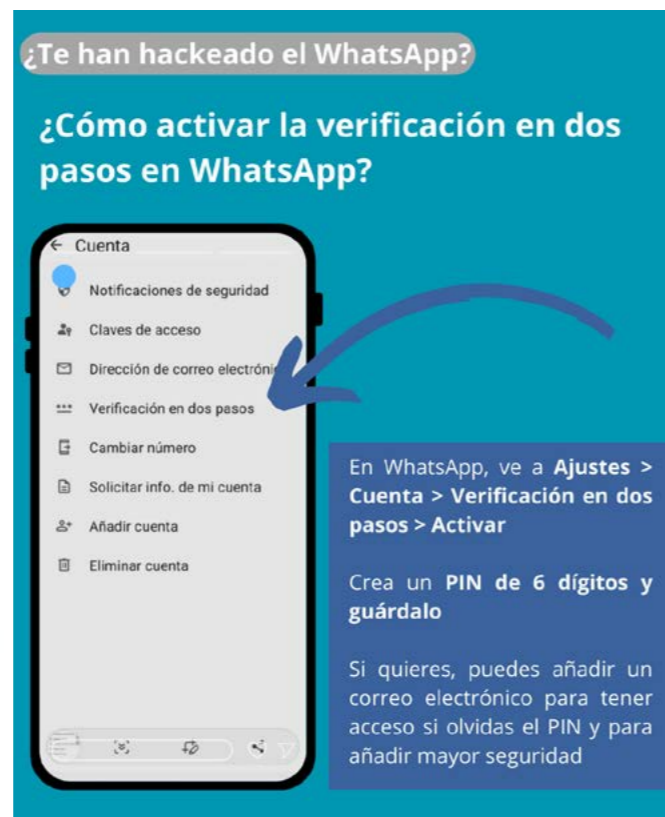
¿Te han hackeado el WhatsApp?

¿Cómo activar la verificación en dos pasos en WhatsApp?

← Cuenta

Notificaciones de seguridad

Claves de acceso

Dirección de correo electróni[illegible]

Verificación en dos pasos

Cambiar número

Solicitar info. de mi cuenta

Añadir cuenta

Eliminar cuenta

En WhatsApp, ve a Ajustes > Cuenta > Verificación en dos pasos > Activar

Crea un PIN de 6 dígitos y guárdalo

Si quieres, puedes añadir un correo electrónico para tener acceso si olvidas el PIN y para añadir mayor seguridad